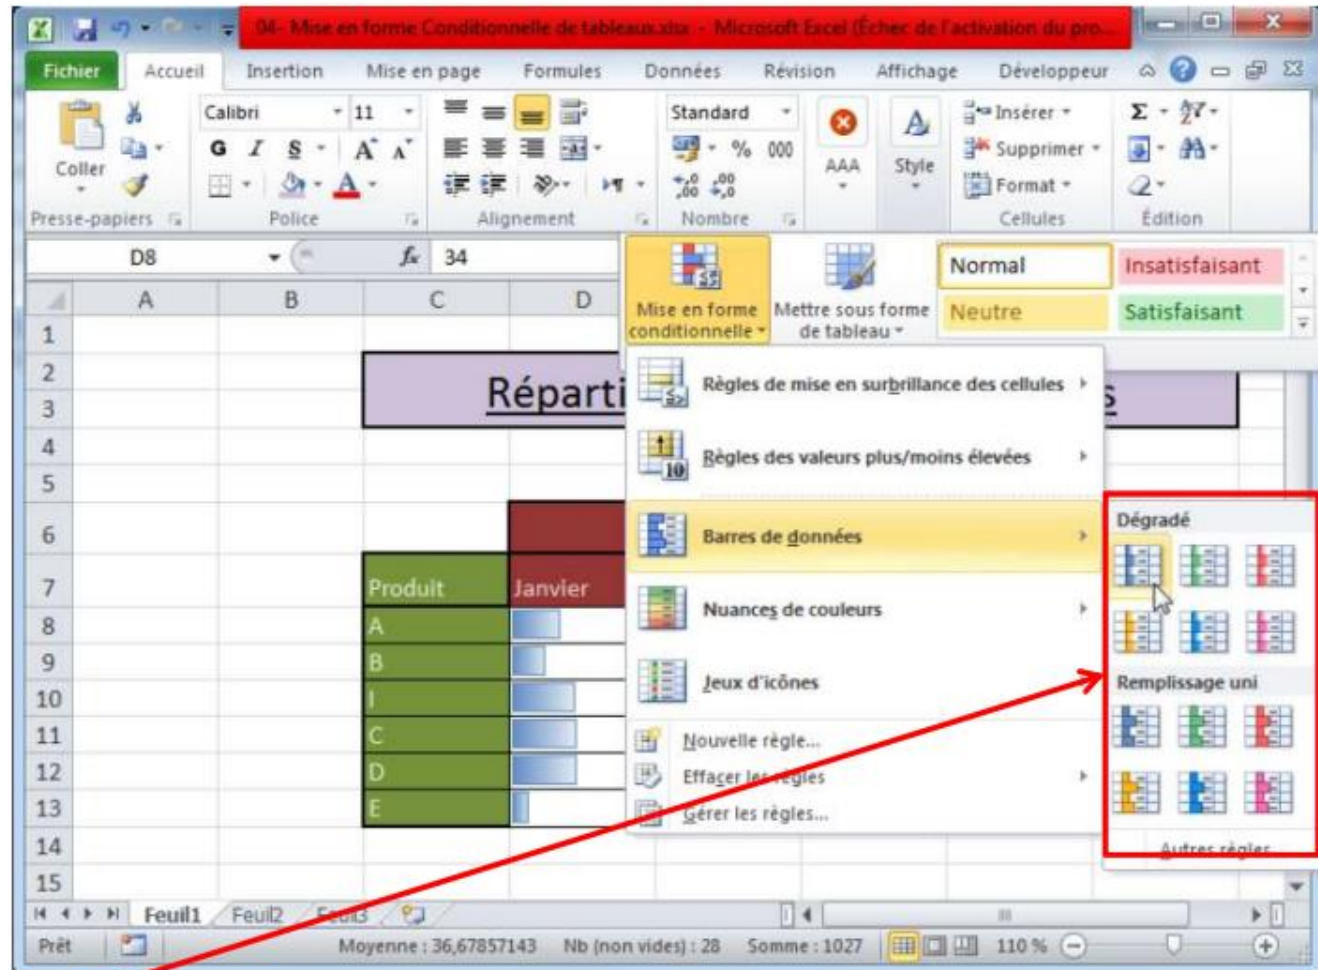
04- Mise en forme Conditionnelle de tableaux.xlsx - Microsoft Excel (Échec de l'activation du pro...

Fichier Accueil Insertion Mise en page Formules Données Révision Affichage Développeur

Coller
Presse-papiers
Calibri 11
G I S A A
Police
Alignement
Standard
% 000
Nombre
AAA
Style
Insérer
Supprimer
Format
Cellules
Édition

D8 $f_x$ 34

Mise en forme conditionnelle
Mettre sous forme de tableau
Normal
Insatisfaisant
Neutre
Satisfaisant

| | A | B | C | D |
|---|---|---|---|---|
| 1 | | | | |
| 2 | | | Réparti | |
| 3 | | | | |
| 4 | | | | |
| 5 | | | | |
| 6 | | | | |
| 7 | | | Produit | Janvier |
| 8 | | | A | |
| 9 | | | B | |
| 10 | | | I | |
| 11 | | | C | |
| 12 | | | D | |
| 13 | | | E | |
| 14 | | | | |
| 15 | | | | |

Règles de mise en surbrillance des cellules
Règles des valeurs plus/moins élevées
Barres de données
Nuances de couleurs
Jeux d'icônes
Nouvelle règle...
Effacer les règles
Gérer les règles...

Dégradé
Remplissage uni
Autres règles...

Feuil1 Feuil2 Feuil3

Prêt Moyenne : 36,67857143 Nb (non vides) : 28 Somme : 1027 110 %